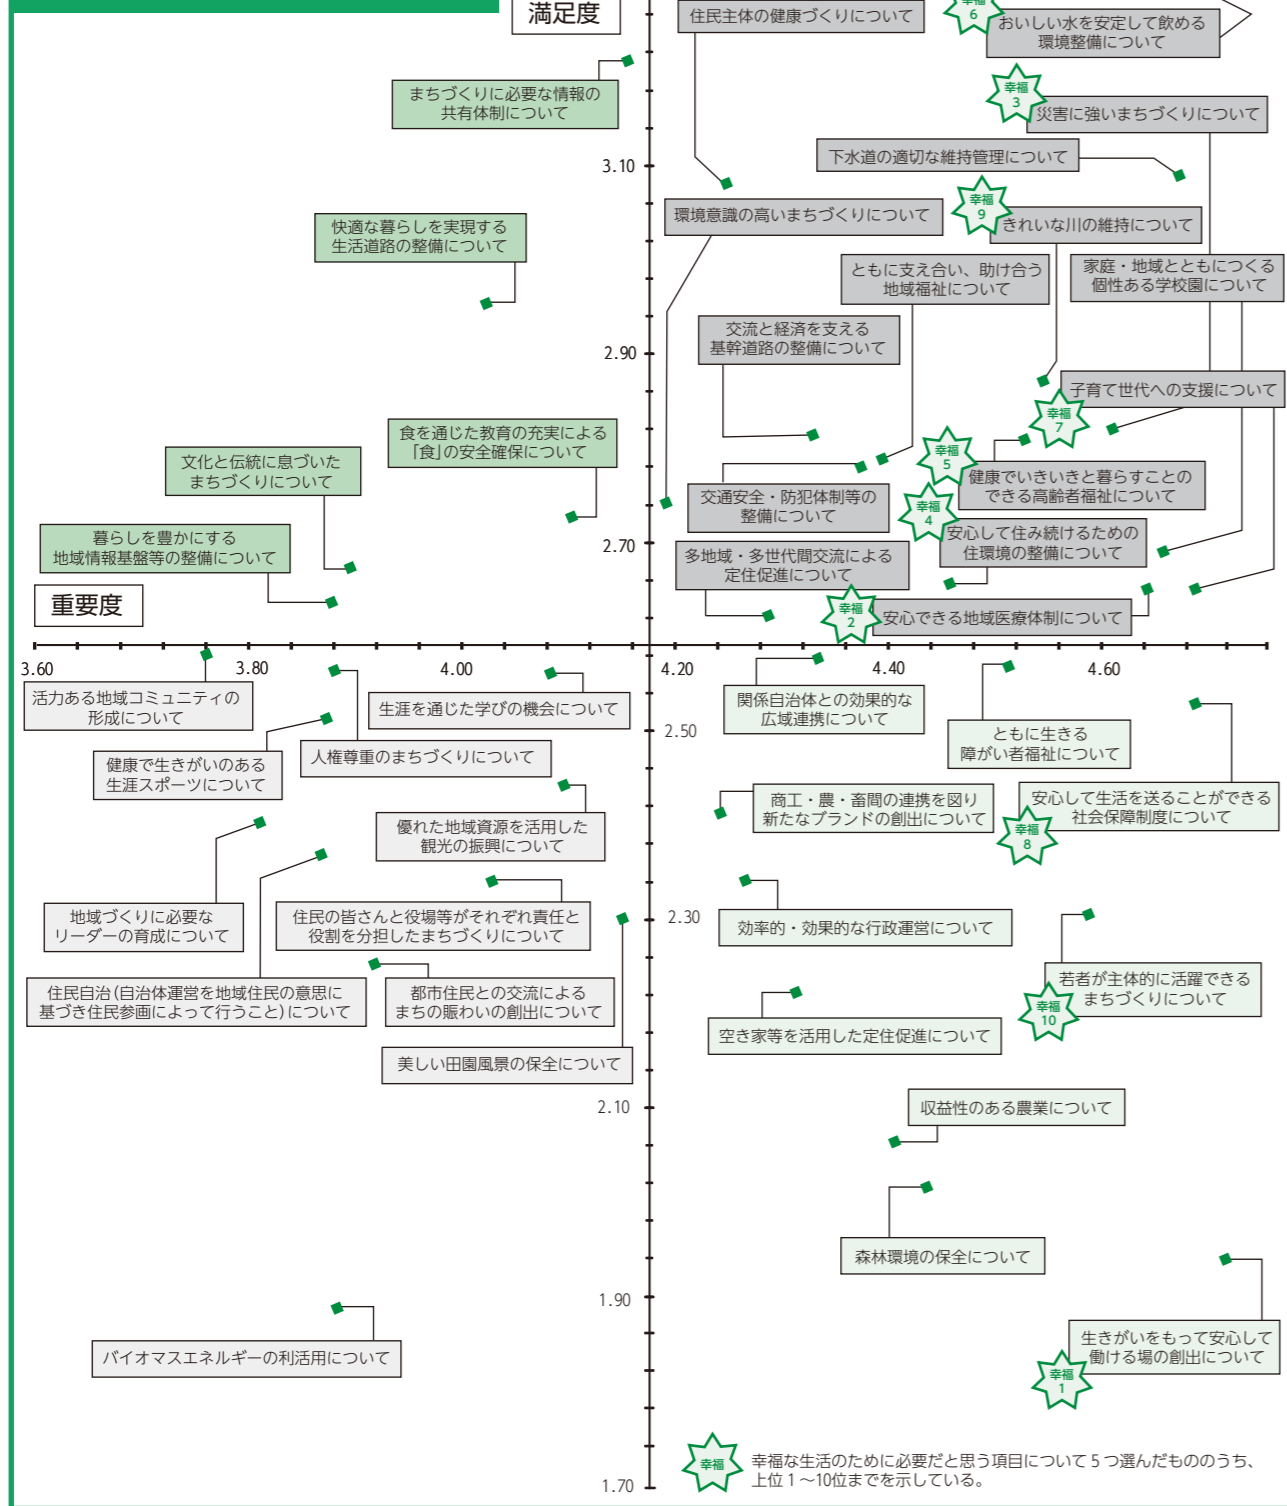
満足度

住民主体の健康づくりについて

幸福 6 おいしい水を安定して飲める環境整備について

まちづくりに必要な情報の共有体制について

幸福 3 災害に強いまちづくりについて

3.10

下水道の適切な維持管理について

環境意識の高いまちづくりについて

幸福 9 きれいな川の維持について

快適な暮らしを実現する生活道路の整備について

ともに支え合い、助け合う地域福祉について

家庭・地域とともにつくる個性ある学校園について

交流と経済を支える基幹道路の整備について

2.90

子育て世代への支援について

幸福 7

食を通じた教育の充実による「食」の安全確保について

文化と伝統に息づいたまちづくりについて

幸福 5 健康でいきいきと暮らすことのできる高齢者福祉について

交通安全・防犯体制等の整備について

幸福 4 安心して住み続けるための住環境の整備について

暮らしを豊かにする地域情報基盤等の整備について

2.70

多地域・多世代間交流による定住促進について

重要度

幸福 2 安心できる地域医療体制について

3.60 3.80 4.00 4.20 4.40 4.60

活力ある地域コミュニティの形成について

生涯を通じた学びの機会について

2.50

関係自治体との効果的な広域連携について

ともに生きる障がい者福祉について

健康で生きがいのある生涯スポーツについて

人権尊重のまちづくりについて

商工・農・畜間の連携を図り新たなブランドの創出について

安心して生活を送ることができる社会保障制度について

幸福 8

優れた地域資源を活用した観光の振興について

2.30

効率的・効果的な行政運営について

地域づくりに必要なリーダーの育成について

住民の皆さんと役場等がそれぞれ責任と役割を分担したまちづくりについて

若者が主体的に活躍できるまちづくりについて

幸福 10

住民自治（自治体運営を地域住民の意思に基づき住民参画によって行うこと）について

都市住民との交流によるまちの賑わいの創出について

空き家等を活用した定住促進について

美しい田園風景の保全について

2.10

収益性のある農業について

森林環境の保全について

1.90

バイオマスエネルギーの利活用について

生きがいをもって安心して働ける場の創出について

幸福 1

幸福 幸福な生活のために必要だと思う項目について 5 つ選んだもののうち、上位 1～10位までを示している。

1.70